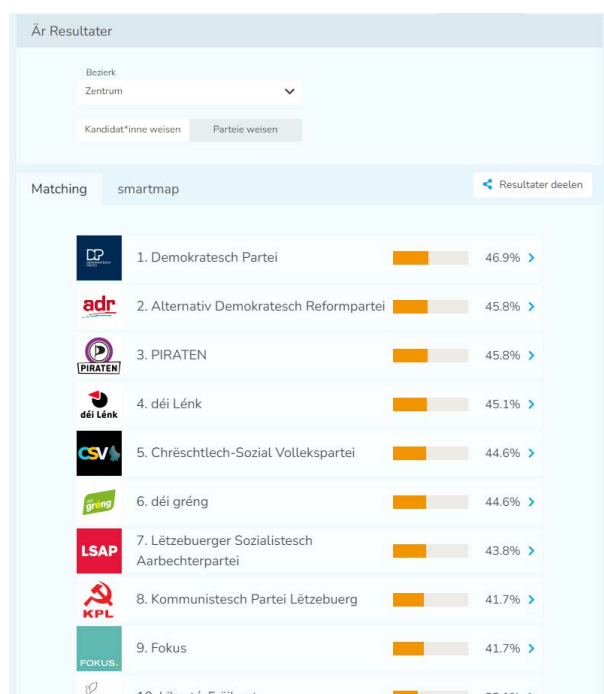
Är Resultater

Bezierk
Zentrum

Kandidat*inne weisen | Parteie weisen

Matching | smartmap | Resultater deelen

DP
1. Demokratesch Partei 46.9%

adr
2. Alternativ Demokratesch Reformpartei 45.8%

PIRATEN
3. PIRATEN 45.8%

déi Lénk
4. déi Lénk 45.1%

CSV
5. Chrëschtlech-Sozial Vollekspartei 44.6%

déi gréng
6. déi gréng 44.6%

LSAP
7. Lëtzebuerger Sozialistesch Aarbechterpartei 43.8%

KPL
8. Kommunistesch Partei Lëtzebuerg 41.7%

FOKUS.
9. Fokus 41.7%

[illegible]